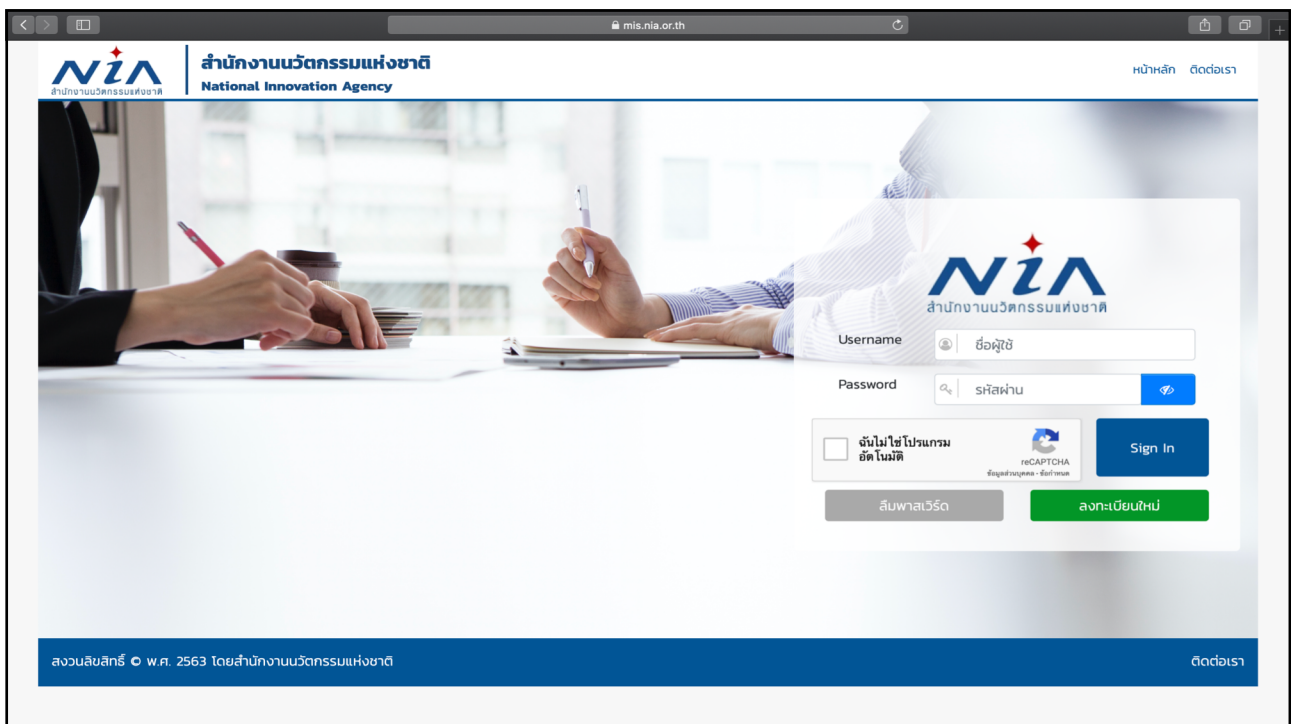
mis.nia.or.th

NIA
สำนักงานนวัตกรรมแห่งชาติ

สำนักงานนวัตกรรมแห่งชาติ
National Innovation Agency

หน้าหลัก ติดต่อเรา

NIA
สำนักงานนวัตกรรมแห่งชาติ

Username ชื่อผู้ใช้

Password รหัสผ่าน

ฉันไม่ใช่โปรแกรมอัตโนมัติ
reCAPTCHA
ข้อมูลส่วนบุคคล - ข้อกำหนด

Sign In

ลืมพาสเวิร์ด

ลงทะเบียนใหม่

สงวนลิขสิทธิ์ © พ.ศ. 2563 โดยสำนักงานนวัตกรรมแห่งชาติ

ติดต่อเรา